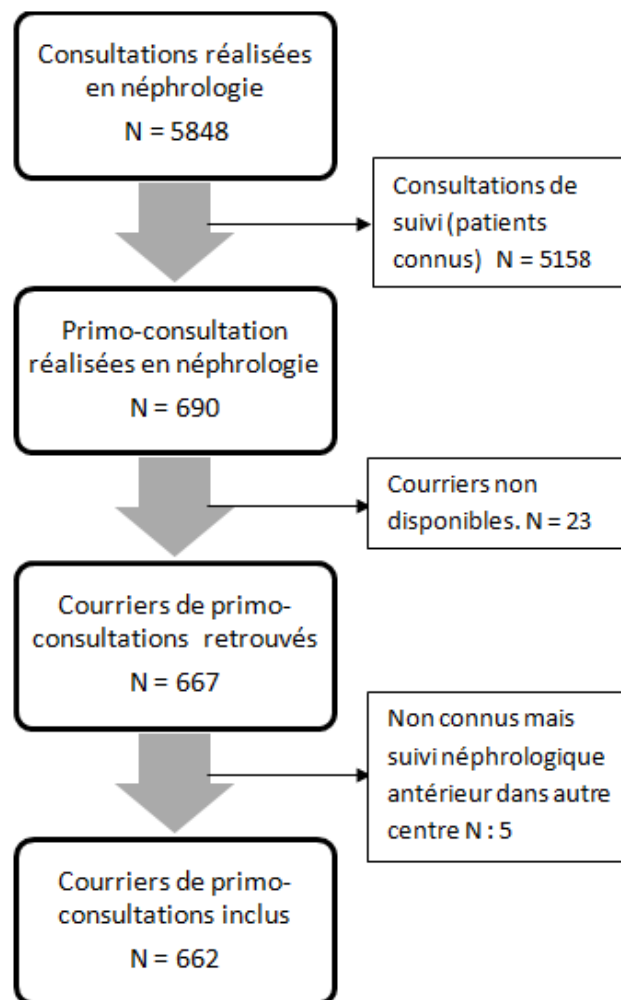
Consultations réalisées en néphrologie
N = 5848

Consultations de suivi (patients connus) N = 5158

Primo-consultation réalisées en néphrologie
N = 690

Courriers non disponibles. N = 23

Courriers de primo-consultations retrouvés
N = 667

Non connus mais suivi néphrologique antérieur dans autre centre N : 5

Courriers de primo-consultations inclus
N = 662